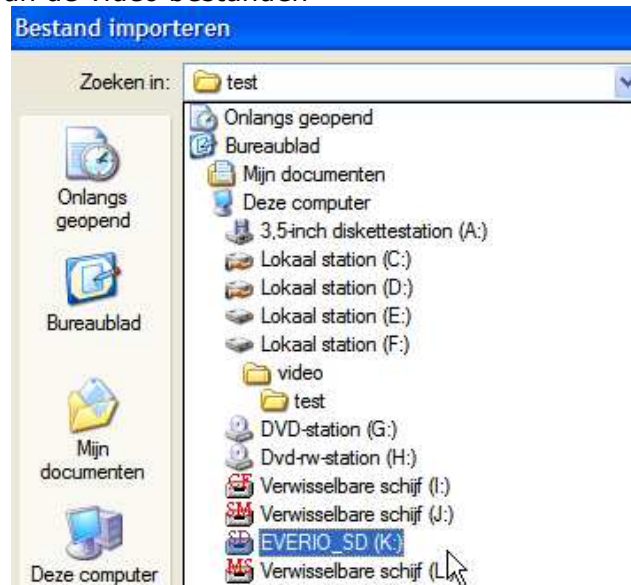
Bestand importeren

Zoeken in: test

Onlangs geopend

Bureaublad

Mijn documenten

Deze computer

Onlangs geopend
Bureaublad
Mijn documenten
Deze computer
3,5-inch diskettestation (A:)
Lokaal station (C:)
Lokaal station (D:)
Lokaal station (E:)
Lokaal station (F:)
video
test
DVD-station (G:)
Dvd-rw-station (H:)
Verwisselbare schijf (I:)
Verwisselbare schijf (J:)
EVERIO_SD (K:)
Verwisselbare schijf (L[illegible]